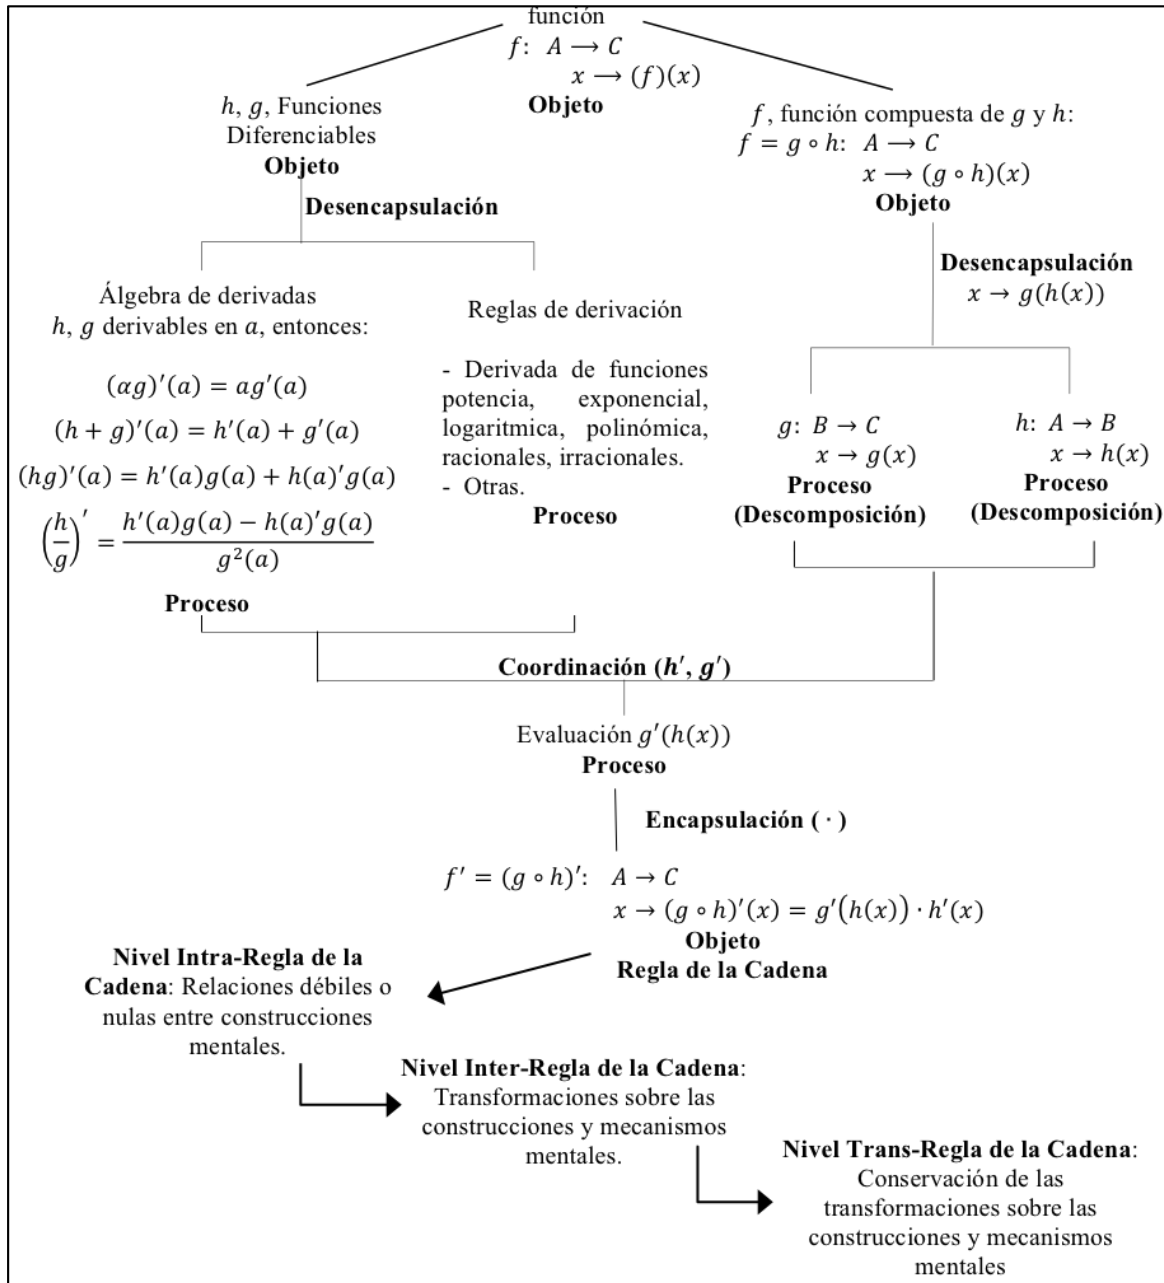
función
$f$: $A \longrightarrow C$
$x \longrightarrow (f)(x)$
**Objeto**

$h$, $g$, Funciones Diferenciables
**Objeto**

$f$, función compuesta de $g$ y $h$:
$f = g \circ h$: $A \longrightarrow C$
$x \longrightarrow (g \circ h)(x)$
**Objeto**

**Desencapsulación**

Álgebra de derivadas
$h$, $g$ derivables en $a$, entonces:

$(\alpha g)'(a) = ag'(a)$
$(h+g)'(a) = h'(a) + g'(a)$
$(hg)'(a) = h'(a)g(a) + h(a)'g(a)$
$\left(\frac{h}{g}\right)' = \frac{h'(a)g(a) - h(a)'g(a)}{g^2(a)}$

**Proceso**

Reglas de derivación

- Derivada de funciones potencia, exponencial, logaritmica, polinómica, racionales, irracionales.
- Otras.

**Proceso**

**Desencapsulación**
$x \rightarrow g(h(x))$

$g$: $B \rightarrow C$
$x \rightarrow g(x)$
**Proceso (Descomposición)**

$h$: $A \rightarrow B$
$x \rightarrow h(x)$
**Proceso (Descomposición)**

**Coordinación ($h'$, $g'$)**

Evaluación $g'(h(x))$
**Proceso**

**Encapsulación ( $\cdot$ )**

$f' = (g \circ h)'$: $A \rightarrow C$
$x \rightarrow (g \circ h)'(x) = g'(h(x)) \cdot h'(x)$
**Objeto**
**Regla de la Cadena**

**Nivel Intra-Regla de la Cadena**: Relaciones débiles o nulas entre construcciones mentales.

**Nivel Inter-Regla de la Cadena**: Transformaciones sobre las construcciones y mecanismos mentales.

**Nivel Trans-Regla de la Cadena**: Conservación de las transformaciones sobre las construcciones y mecanismos mentales